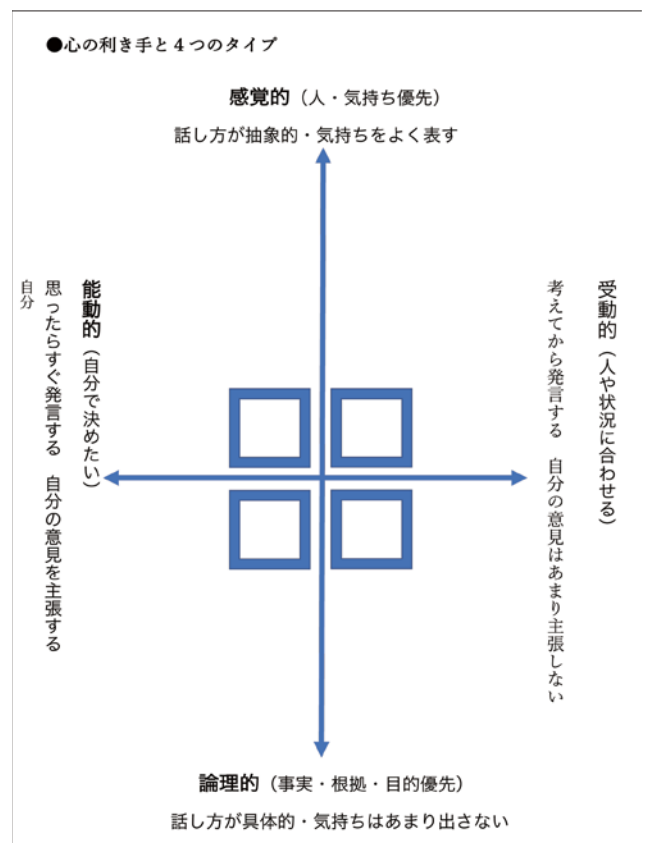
●心の利き手と４つのタイプ

感覚的（人・気持ち優先）

話し方が抽象的・気持ちをよく表す

自分

能動的（自分で決めたい）

思ったらすぐ発言する　自分の意見を主張する

受動的（人や状況に合わせる）

考えてから発言する　自分の意見はあまり主張しない

論理的（事実・根拠・目的優先）

話し方が具体的・気持ちはあまり出さない